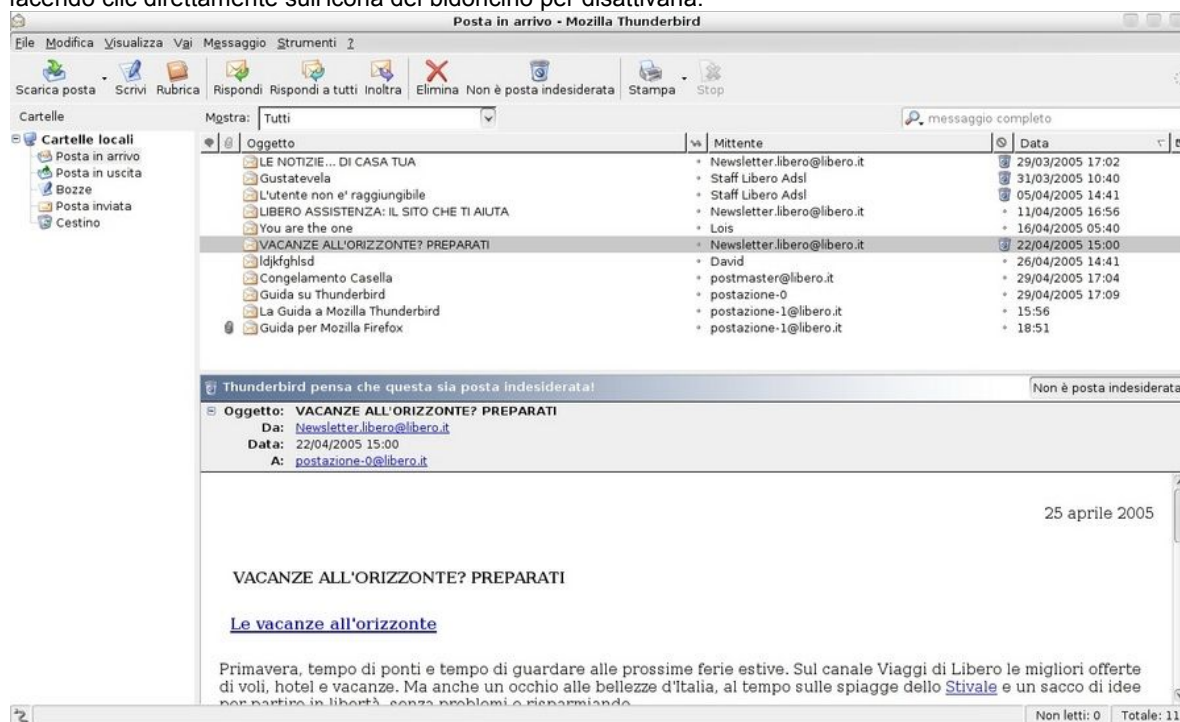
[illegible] direttamente sull'icona del bidoncino per disattivarla.

Posta in arrivo - Mozilla Thunderbird

File Modifica Visualizza Vai Messaggio Strumenti ?

Scarica posta Scrivi Rubrica Rispondi Rispondi a tutti Inoltra Elimina Non è posta indesiderata Stampa Stop

Cartelle

Cartelle locali
Posta in arrivo
Posta in uscita
Bozze
Posta inviata
Cestino

Mostra: Tutti

messaggio completo

| Oggetto | Mittente | Data |
|---|---|---|
| LE NOTIZIE... DI CASA TUA | Newsletter.libero@libero.it | 29/03/2005 17:02 |
| Gustatevela | Staff Libero Adsl | 31/03/2005 10:40 |
| L'utente non e' raggiungibile | Staff Libero Adsl | 05/04/2005 14:41 |
| LIBERO ASSISTENZA: IL SITO CHE TI AIUTA | Newsletter.libero@libero.it | 11/04/2005 16:56 |
| You are the one | Lois | 16/04/2005 05:40 |
| VACANZE ALL'ORIZZONTE? PREPARATI | Newsletter.libero@libero.it | 22/04/2005 15:00 |
| ldjkfghlsd | David | 26/04/2005 14:41 |
| Congelamento Casella | postmaster@libero.it | 29/04/2005 17:04 |
| Guida su Thunderbird | postazione-0 | 29/04/2005 17:09 |
| La Guida a Mozilla Thunderbird | postazione-1@libero.it | 15:56 |
| Guida per Mozilla Firefox | postazione-1@libero.it | 18:51 |

Thunderbird pensa che questa sia posta indesiderata!

Non è posta indesiderata

Oggetto: VACANZE ALL'ORIZZONTE? PREPARATI
Da: Newsletter.libero@libero.it
Data: 22/04/2005 15:00
A: postazione-0@libero.it

25 aprile 2005

VACANZE ALL'ORIZZONTE? PREPARATI

Le vacanze all'orizzonte

Primavera, tempo di ponti e tempo di guardare alle prossime ferie estive. Sul canale Viaggi di Libero le migliori offerte di voli, hotel e vacanze. Ma anche un occhio alle bellezze d'Italia, al tempo sulle spiagge dello Stivale e un sacco di idee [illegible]

Non letti: 0 Totale: 11